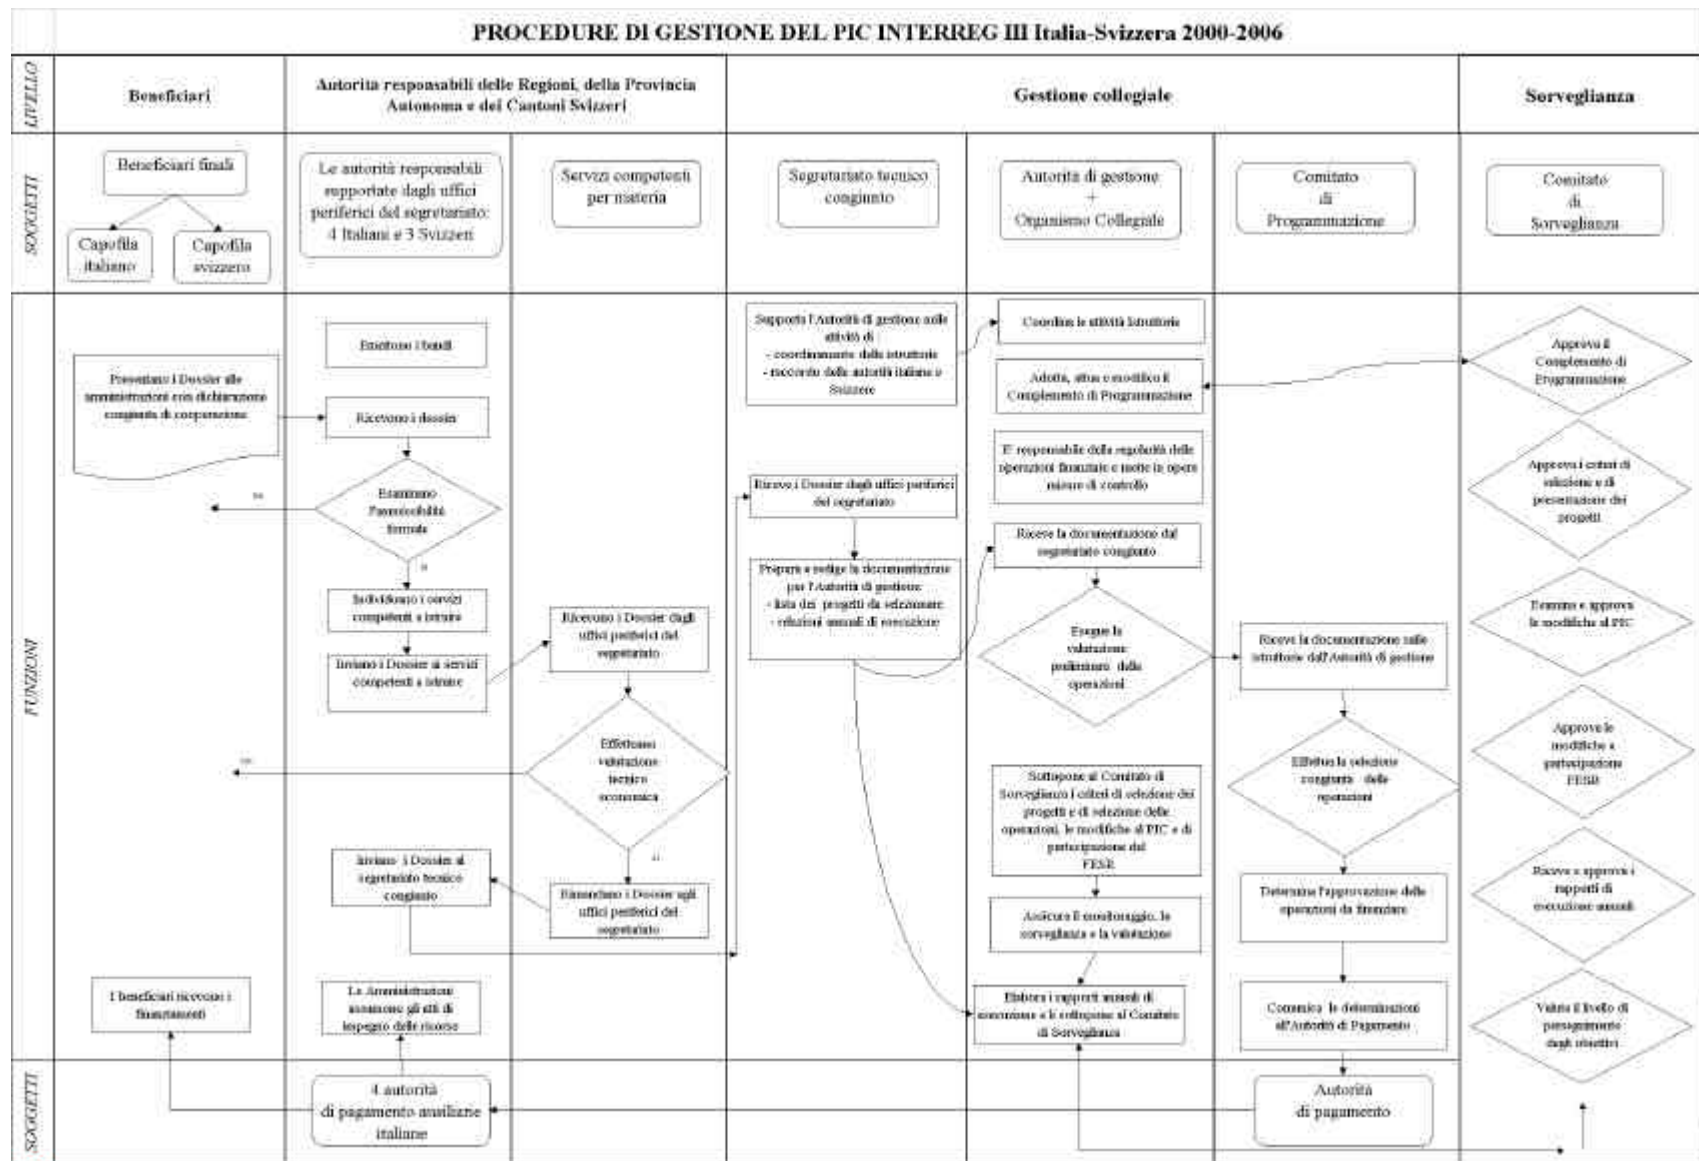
PROCEDURE DI GESTIONE DEL PIC INTERREG III Italia-Svizzera 2000-2006

LIVELLO

Beneficiari

Autorità responsabili delle Regioni, della Provincia Autonoma e dei Cantoni Svizzeri

Gestione collegiale

Sorveglianza

SOGGETTI

Beneficiari finali

Capofila italiano

Capofila svizzero

Le autorità responsabili supportate dagli uffici periferici del segretariato: 4 Italiani e 3 Svizzeri

Servizi competenti per materia

Segretariato tecnico congiunto

Autorità di gestione + Organismo Collegiale

Comitato di Programmazione

Comitato di Sorveglianza

FUNZIONI

Emettono i bandi

Presentano i Dossier alle amministrazioni con dichiarazione congiunta di cooperazione

Ricevono i dossier

Esaminano l'ammissibilità formale

no

si

Individuano i servizi competenti a istruire

Inviano i Dossier ai servizi competenti a istruire

Ricevono i Dossier dagli uffici periferici del segretariato

Effettuano valutazione tecnico economica

no

si

Inviano i Dossier al segretariato tecnico congiunto

Rimandano i Dossier agli uffici periferici del segretariato

I beneficiari ricevono i finanziamenti

Le Amministrazioni assumono gli atti di impegno delle risorse

Supporta l'Autorità di gestione nelle attività di:
- coordinamento delle istruttorie
- raccordo delle autorità italiane e Svizzere

Riceve i Dossier dagli uffici periferici del segretariato

Prepara e redige la documentazione per l'Autorità di gestione:
- lista dei progetti da selezionare
- relazioni annuali di esecuzione

Coordina le attività istruttorie

Adotta, attua e modifica il Complemento di Programmazione

E' responsabile della regolarità delle operazioni finanziate e mette in opera misure di controllo

Riceve la documentazione dal segretariato congiunto

Esegue la valutazione preliminare delle operazioni

Sottopone al Comitato di Sorveglianza i criteri di selezione dei progetti e di selezione delle operazioni, le modifiche al PIC e di partecipazione del FESR

Assicura il monitoraggio, la sorveglianza e la valutazione

Elabora i rapporti annuali di esecuzione e li sottopone al Comitato di Sorveglianza

Riceve la documentazione sulle istruttorie dall'Autorità di gestione

Effettua la selezione congiunta delle operazioni

Determina l'approvazione delle operazioni da finanziare

Comunica le determinazioni all'Autorità di Pagamento

Approva il Complemento di Programmazione

Approva i criteri di selezione e di presentazione dei progetti

Esamina e approva le modifiche al PIC

Approva le modifiche a partecipazione FESR

Riceve e approva i rapporti di esecuzione annuali

Valuta il livello di perseguimento degli obiettivi

SOGGETTI

4 autorità di pagamento ausiliarie italiane

Autorità di pagamento